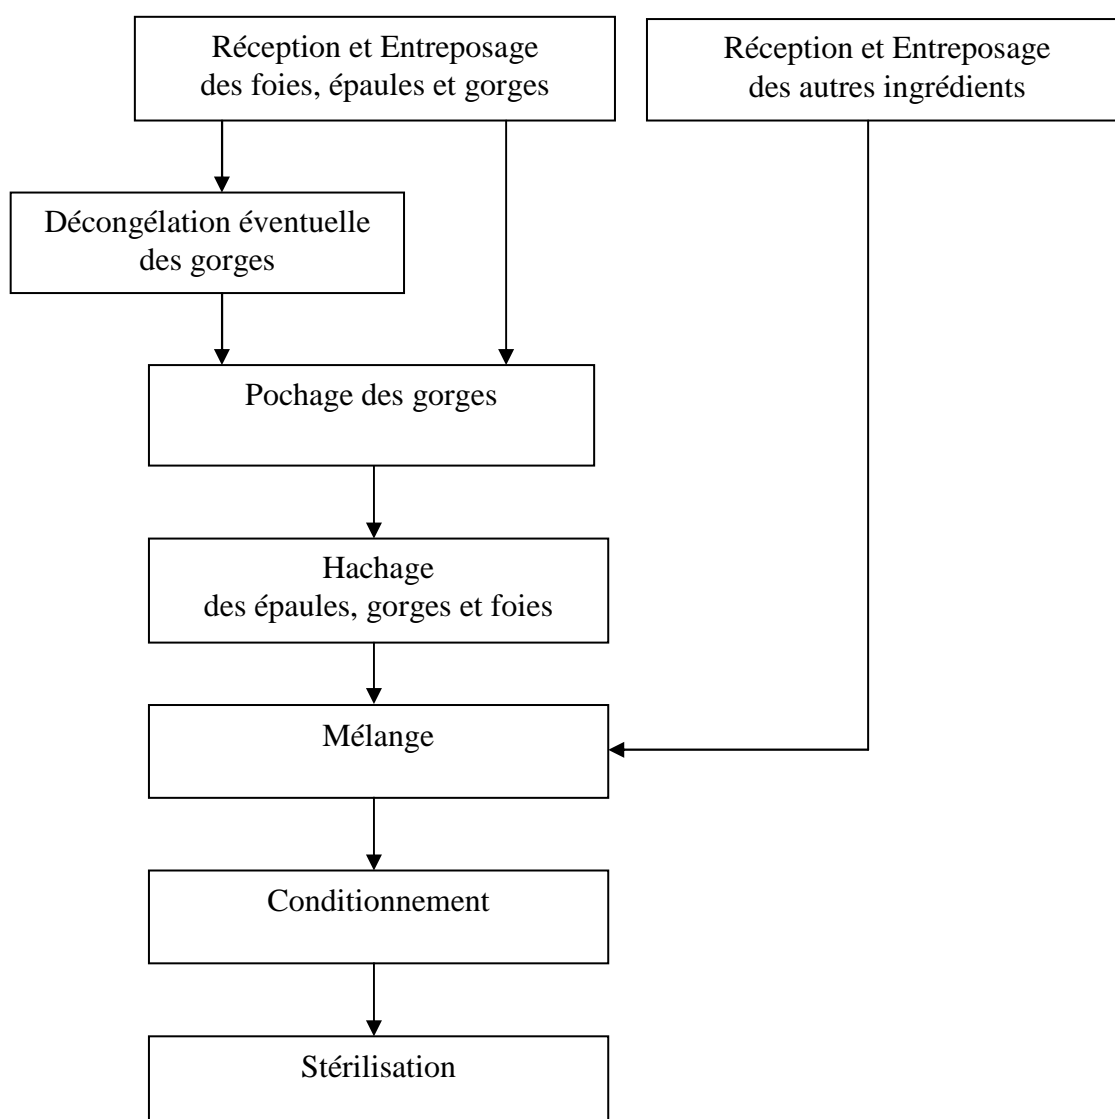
Réception et Entreposage des foies, épaules et gorges

Réception et Entreposage des autres ingrédients

Décongélation éventuelle des gorges

Pochage des gorges

Hachage des épaules, gorges et foies

Mélange

Conditionnement

Stérilisation